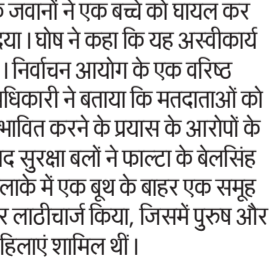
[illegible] जवानों ने एक बच्चे को घायल कर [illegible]या। घोष ने कहा कि यह अस्वीकार्य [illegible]। निर्वाचन आयोग के एक वरिष्ठ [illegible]धिकारी ने बताया कि मतदाताओं को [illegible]भावित करने के प्रयास के आरोपों के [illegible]द सुरक्षा बलों ने फाल्टा के बेलसिंह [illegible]लाके में एक बूथ के बाहर एक समूह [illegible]र लाठीचार्ज किया, जिसमें पुरुष और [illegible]हिलाएं शामिल थीं।